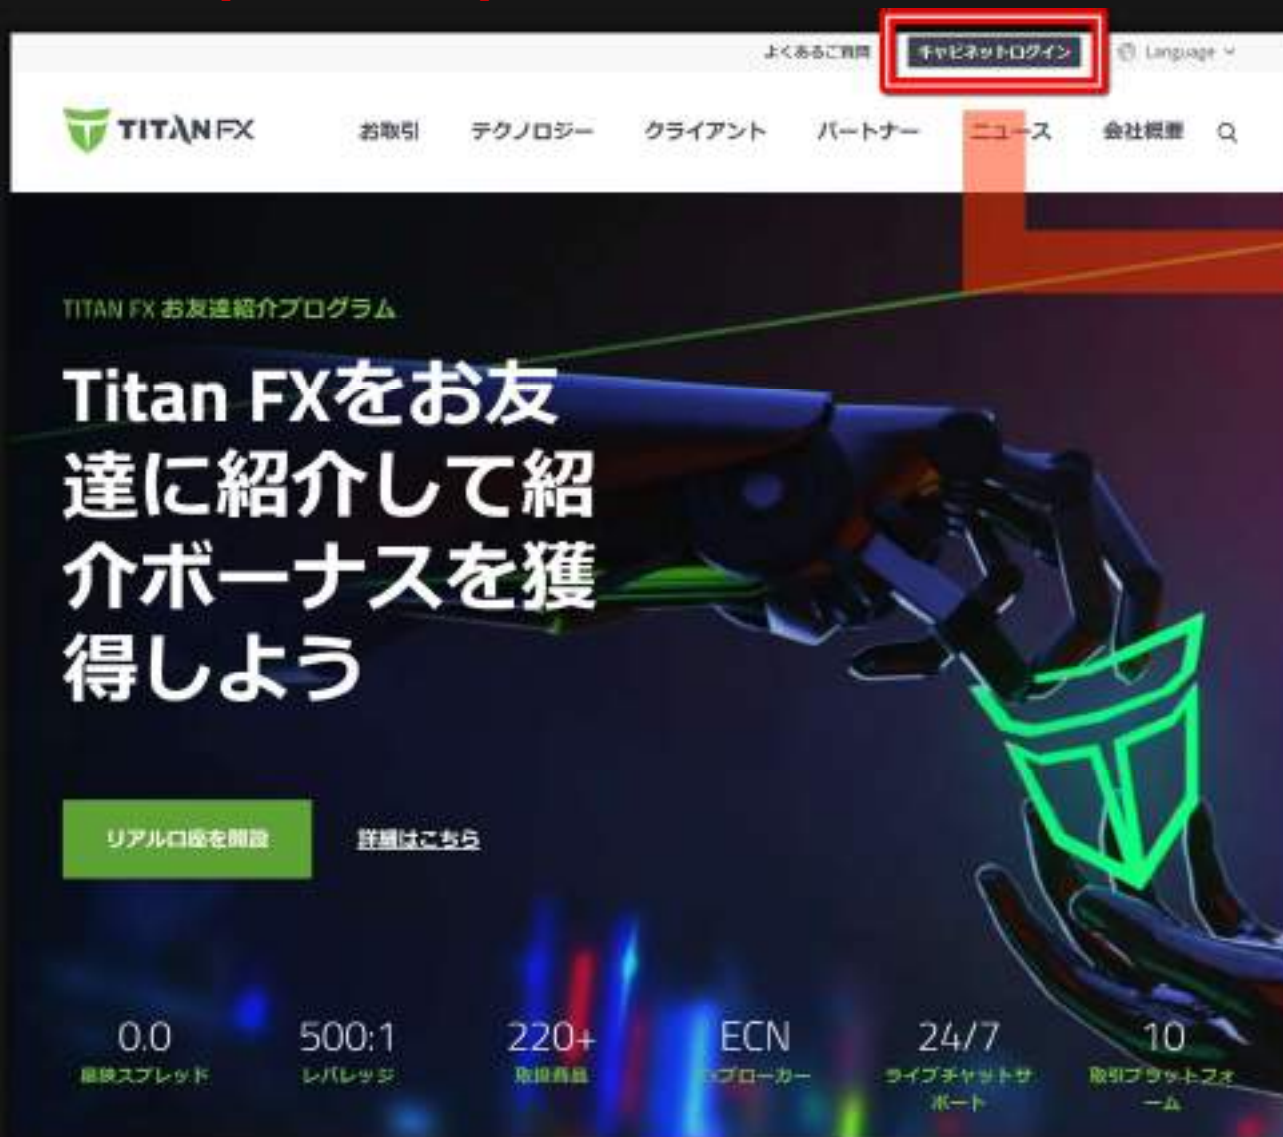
よくあるご質問 キャビネットログイン Language

TITAN FX

お取引 テクノロジー クライアント パートナー ニュース 会社概要

TITAN FX お友達紹介プログラム

Titan FXをお友達に紹介して紹介ボーナスを獲得しよう

リアル口座を開設

詳細はこちら

0.0
最狭スプレッド

500:1
レバレッジ

220+
取扱商品

ECN
ブローカー

24/7
ライブチャットサポート

10
取引プラットフォーム